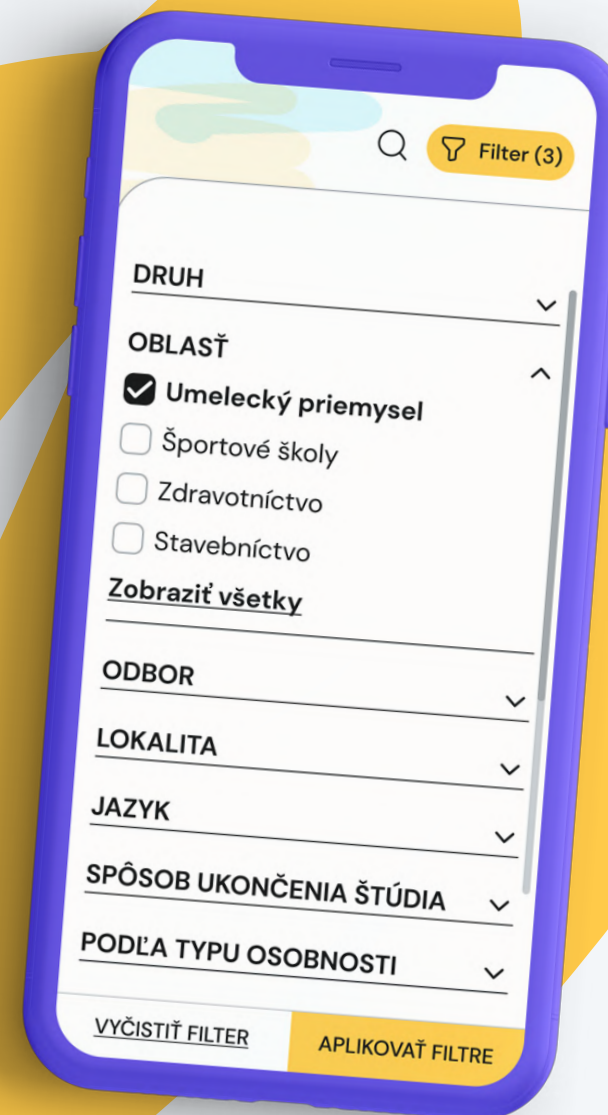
Filter (3)

DRUH

OBLASŤ

Umelecký priemysel

Športové školy

Zdravotníctvo

Stavebníctvo

Zobraziť všetky

ODBOR

LOKALITA

JAZYK

SPÔSOB UKONČENIA ŠTÚDIA

PODĽA TYPU OSOBNOSTI

VYČISTIŤ FILTER

APLIKOVAŤ FILTRE